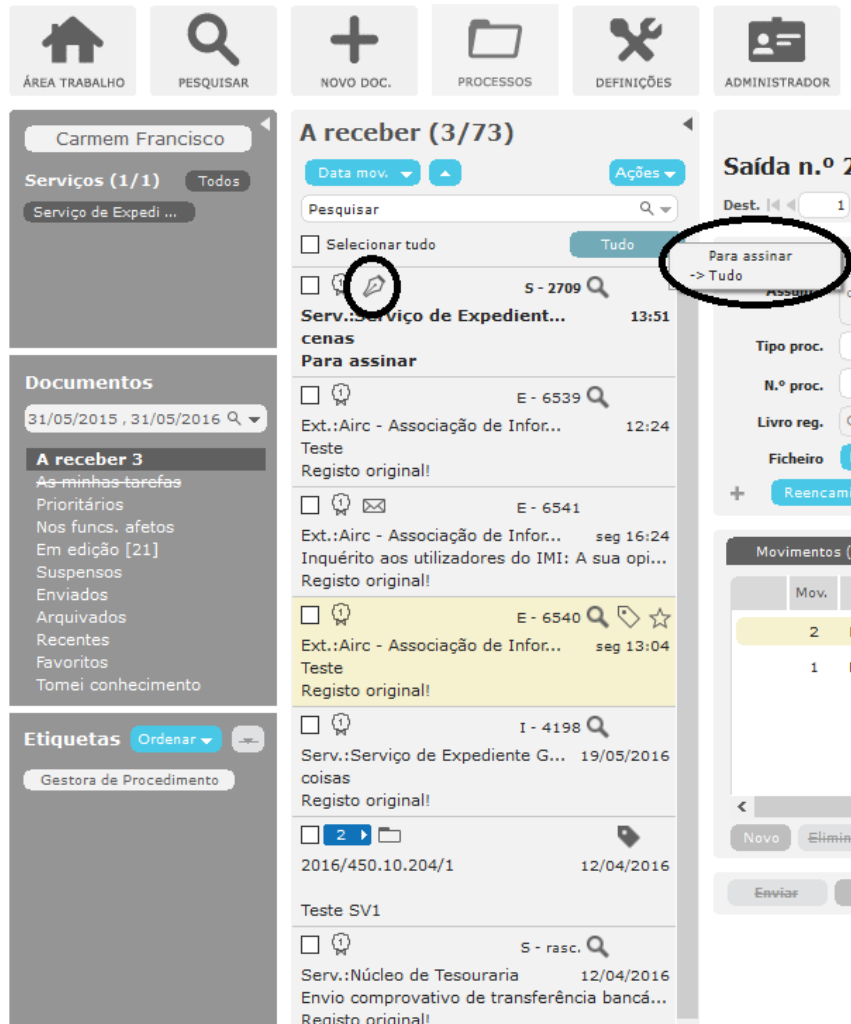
ÁREA TRABALHO
PESQUISAR
NOVO DOC.
PROCESSOS
DEFINIÇÕES
ADMINISTRADOR

Carmem Francisco
Serviços (1/1) Todos
Serviço de Expedi ...

Documentos
31/05/2015 , 31/05/2016
A receber 3
As minhas tarefas
Prioritários
Nos funcs. afetos
Em edição [21]
Suspensos
Enviados
Arquivados
Recentes
Favoritos
Tomei conhecimento

Etiquetas Ordenar
Gestora de Procedimento

A receber (3/73)
Data mov. Ações
Pesquisar
Selecionar tudo Tudo
Para assinar
-> Tudo

S - 2709
Serv.:Serviço de Expedient... 13:51
cenas
Para assinar

E - 6539
Ext.:Airc - Associação de Infor... 12:24
Teste
Registo original!

E - 6541
Ext.:Airc - Associação de Infor... seg 16:24
Inquérito aos utilizadores do IMI: A sua opi...
Registo original!

E - 6540
Ext.:Airc - Associação de Infor... seg 13:04
Teste
Registo original!

I - 4198
Serv.:Serviço de Expediente G... 19/05/2016
coisas
Registo original!

2
2016/450.10.204/1 12/04/2016
Teste SV1

S - rasc.
Serv.:Núcleo de Tesouraria 12/04/2016
Envio comprovativo de transferência bancá...
Registo original!

Saída n.º 2
Dest. 1
Assun
Tipo proc.
N.º proc.
Livro reg.
Ficheiro
Reencam
Movimentos (
Mov.
2
1
Novo Elimin
Enviar